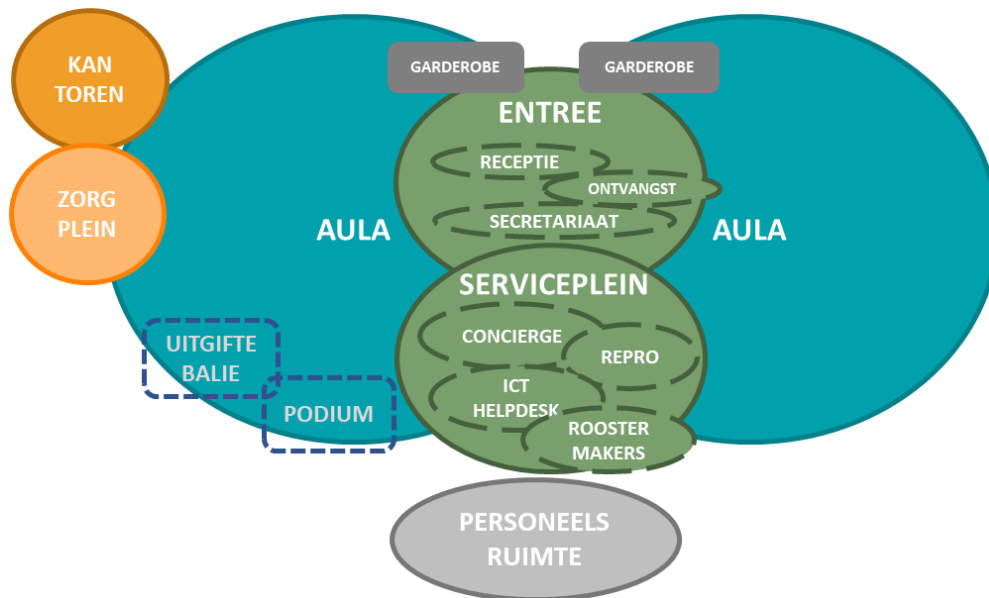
KAN TOREN

ZORG PLEIN

GARDEROBE

GARDEROBE

ENTREE

RECEPTIE

ONTVANGST

SECRETARIAAT

AULA

AULA

SERVICEPLEIN

CONCIERGE

REPRO

ICT HELPDESK

ROOSTER MAKERS

UITGIFTE BALIE

PODIUM

PERSONEELS RUIMTE